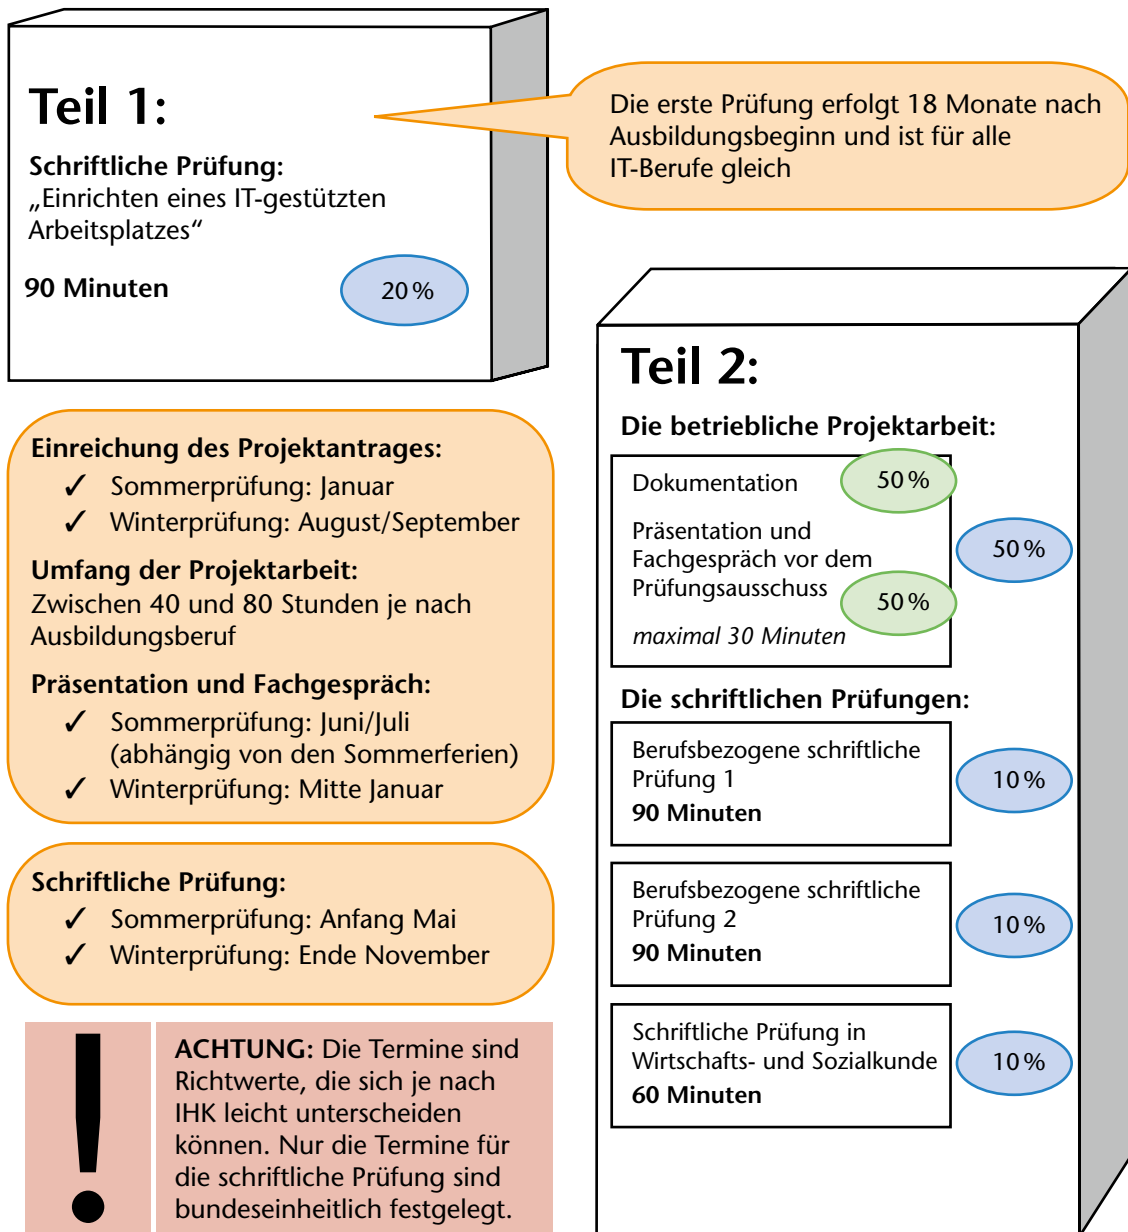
Teil 1:

Schriftliche Prüfung:
„Einrichten eines IT-gestützten Arbeitsplatzes“

90 Minuten

20 %

Die erste Prüfung erfolgt 18 Monate nach Ausbildungsbeginn und ist für alle IT-Berufe gleich

Einreichung des Projektantrages:
✓ Sommerprüfung: Januar
✓ Winterprüfung: August/September

Umfang der Projektarbeit:
Zwischen 40 und 80 Stunden je nach Ausbildungsberuf

Präsentation und Fachgespräch:
✓ Sommerprüfung: Juni/Juli (abhängig von den Sommerferien)
✓ Winterprüfung: Mitte Januar

Schriftliche Prüfung:
✓ Sommerprüfung: Anfang Mai
✓ Winterprüfung: Ende November

!

ACHTUNG: Die Termine sind Richtwerte, die sich je nach IHK leicht unterscheiden können. Nur die Termine für die schriftliche Prüfung sind bundeseinheitlich festgelegt.

Teil 2:

Die betriebliche Projektarbeit:

Dokumentation 50 %

Präsentation und Fachgespräch vor dem Prüfungsausschuss 50 %

maximal 30 Minuten

50 %

Die schriftlichen Prüfungen:

Berufsbezogene schriftliche Prüfung 1
90 Minuten
10 %

Berufsbezogene schriftliche Prüfung 2
90 Minuten
10 %

Schriftliche Prüfung in Wirtschafts- und Sozialkunde
60 Minuten
10 %